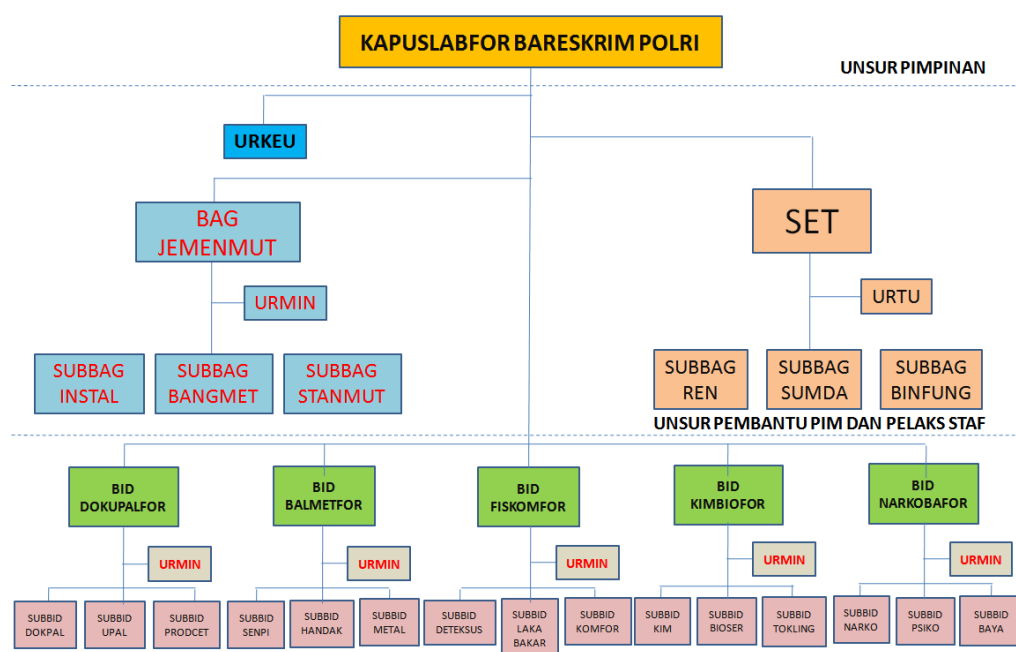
KAPUSLABFOR BARESKRIM POLRI

UNSUR PIMPINAN

URKEU

BAG JEMENMUT

URMIN

SUBBAG INSTAL

SUBBAG BANGMET

SUBBAG STANMUT

SET

URTU

SUBBAG REN

SUBBAG SUMDA

SUBBAG BINFUNG

UNSUR PEMBANTU PIM DAN PELAKS STAF

BID DOKUPALFOR

URMIN

SUBBID DOKPAL

SUBBID UPAL

SUBBID PRODCET

BID BALMETFOR

URMIN

SUBBID SENPI

SUBBID HANDAK

SUBBID METAL

BID FISKOMFOR

URMIN

SUBBID DETEKSUS

SUBBID LAKA BAKAR

SUBBID KOMFOR

BID KIMBIOFOR

URMIN

SUBBID KIM

SUBBID BIOSER

SUBBID TOKLING

BID NARKOBAFOR

URMIN

SUBBID NARKO

SUBBID PSIKO

SUBBID BAYA